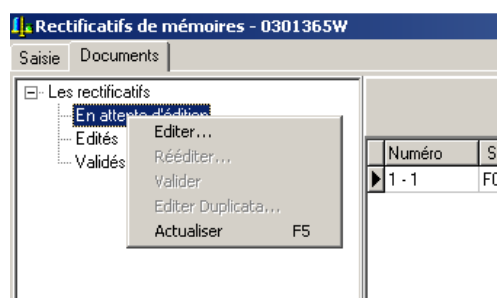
Rectificatifs de mémoires - 0301365W

Saisie
Documents

Les rectificatifs
En attente d'édition
Edités
Validés

Editer...
Rééditer...
Valider
Editer Duplicata...
Actualiser F5

| Numéro | S |
|---|---|
| 1 - 1 | F0 |